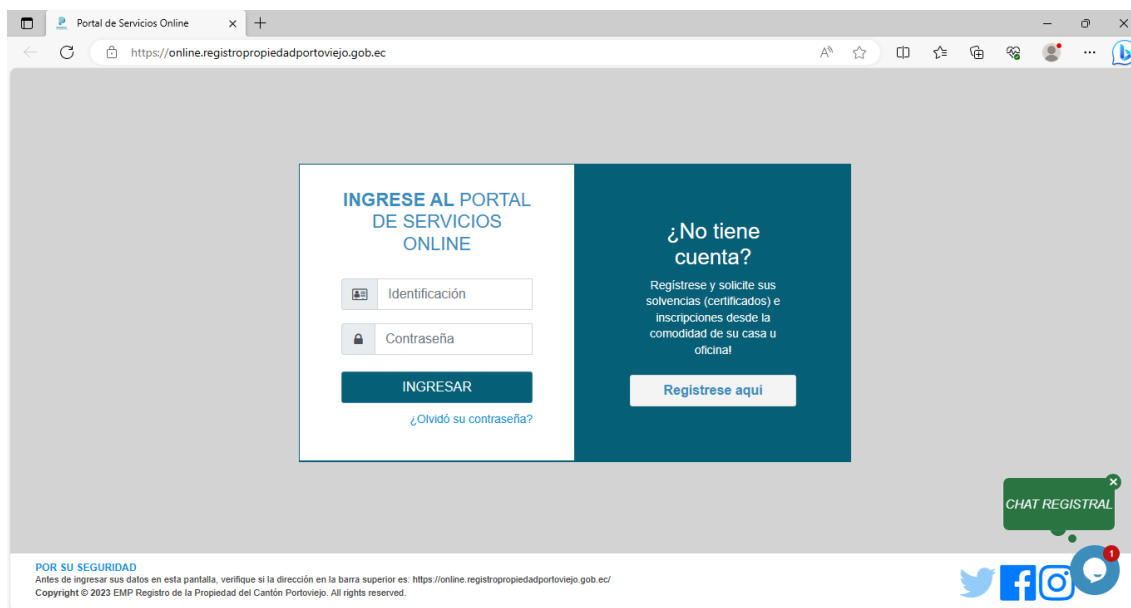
Portal de Servicios Online

https://online.registropropiedadportoviejo.gob.ec

INGRESE AL PORTAL DE SERVICIOS ONLINE

Identificación

Contraseña

INGRESAR

¿Olvidó su contraseña?

¿No tiene cuenta?

Regístrese y solicite sus solvencias (certificados) e inscripciones desde la comodidad de su casa u oficina!

Registrese aqui

CHAT REGISTRAL

1

POR SU SEGURIDAD
Antes de ingresar sus datos en esta pantalla, verifique si la dirección en la barra superior es: https://online.registropropiedadportoviejo.gob.ec/
Copyright © 2023 EMP Registro de la Propiedad del Cantón Portoviejo. All rights reserved.